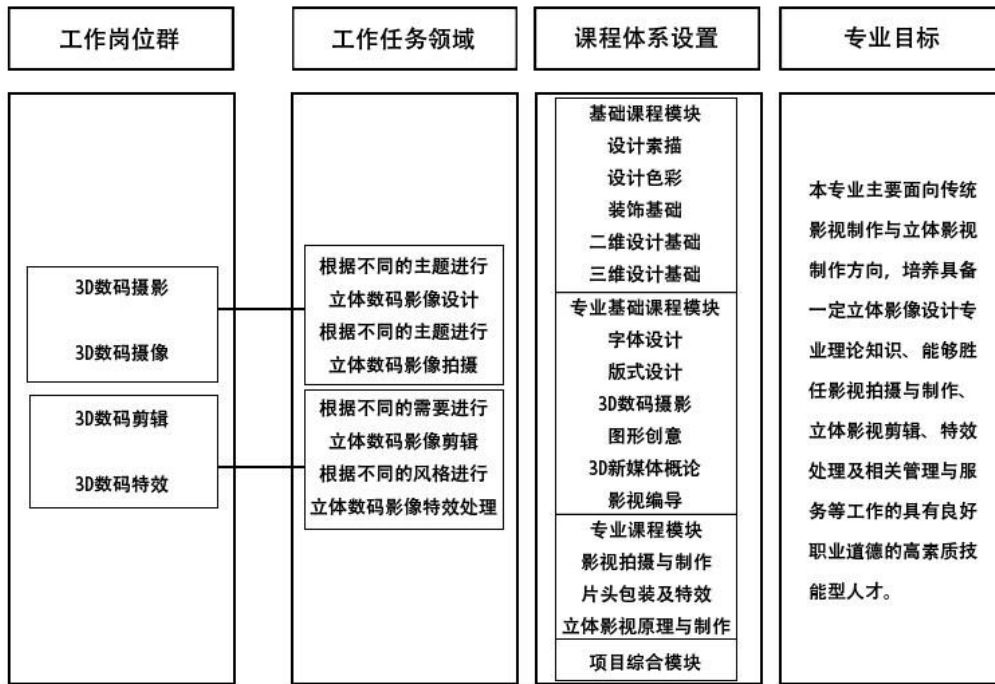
工作岗位群

工作任务领域

课程体系设置

专业目标

3D数码摄影

3D数码摄像

3D数码剪辑

3D数码特效

根据不同的主题进行立体数码影像设计
根据不同的主题进行立体数码影像拍摄

根据不同的需要进行立体数码影像剪辑
根据不同的风格进行立体数码影像特效处理

基础课程模块
设计素描
设计色彩
装饰基础
二维设计基础
三维设计基础

专业基础课程模块
字体设计
版式设计
3D数码摄影
图形创意
3D新媒体概论
影视编导

专业课程模块
影视拍摄与制作
片头包装及特效
立体影视原理与制作

项目综合模块

本专业主要面向传统影视制作与立体影视制作方向，培养具备一定立体影像设计专业理论知识、能够胜任影视拍摄与制作、立体影视剪辑、特效处理及相关管理与服务等工作的具有良好职业道德的高素质技能型人才。